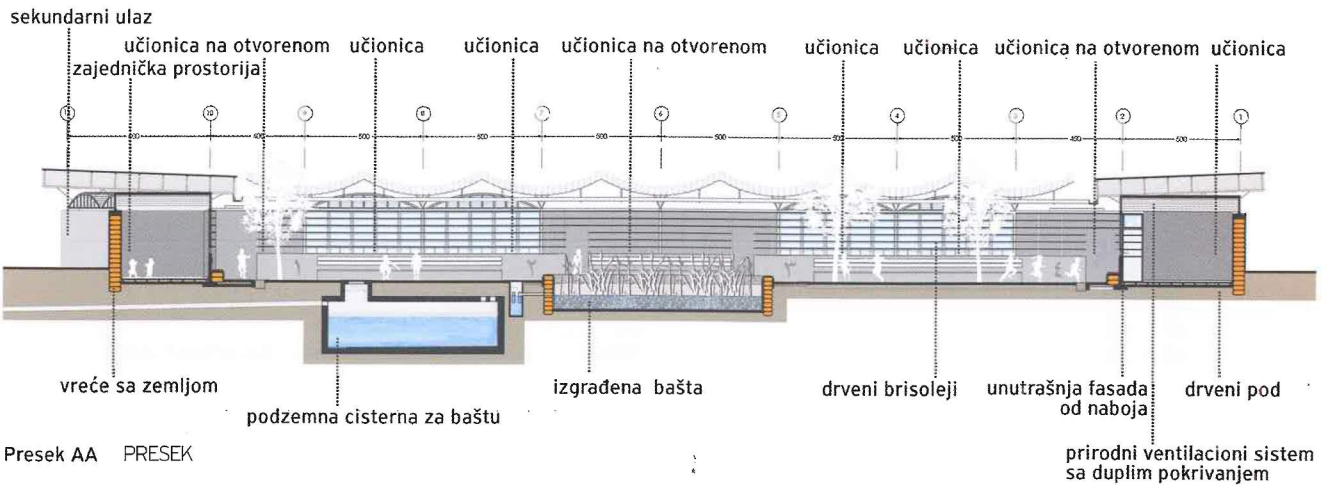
sekundarni ulaz

učionica na otvorenom

zajednička prostorija

učionica

učionica

učionica na otvorenom

učionica

učionica

učionica na otvorenom

učionica

12 10 9 8 7 6 5 4 3 2 1

500 400 500 500 500 500 500 500 500 400 500

vreće sa zemljom

podzemna cisterna za baštu

izgrađena bašta

drveni brisoleji

unutrašnja fasada od naboja

drveni pod

prirodni ventilacioni sistem sa duplim pokrivanjem

Presek AA PRESEK